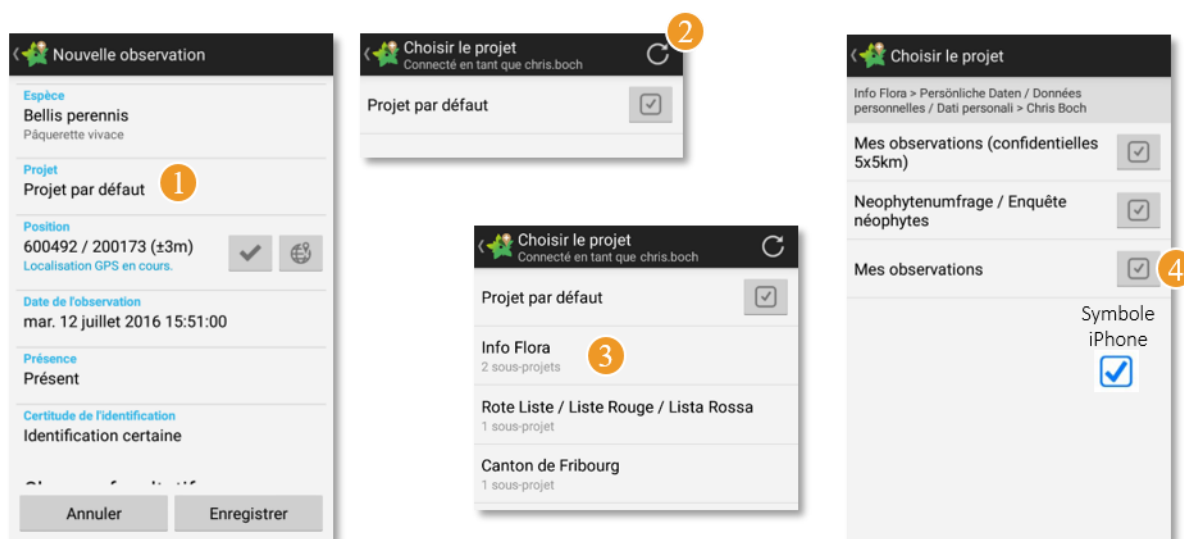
Nouvelle observation

Espèce
Bellis perennis
Pâquerette vivace

Projet
Projet par défaut
1

Position
600492 / 200173 (±3m)
Localisation GPS en cours.

Date de l'observation
mar. 12 juillet 2016 15:51:00

Présence
Présent

Certitude de l'identification
Identification certaine

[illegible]

Annuler
Enregistrer

Choisir le projet
Connecté en tant que chris.boch
2

Projet par défaut

Choisir le projet
Connecté en tant que chris.boch

Projet par défaut

Info Flora
2 sous-projets
3

Rote Liste / Liste Rouge / Lista Rossa
1 sous-projet

Canton de Fribourg
1 sous-projet

Choisir le projet

Info Flora > Persönliche Daten / Données personnelles / Dati personali > Chris Boch

Mes observations (confidentielles 5x5km)

Neophytenumfrage / Enquête néophytes

Mes observations
4

Symbole iPhone